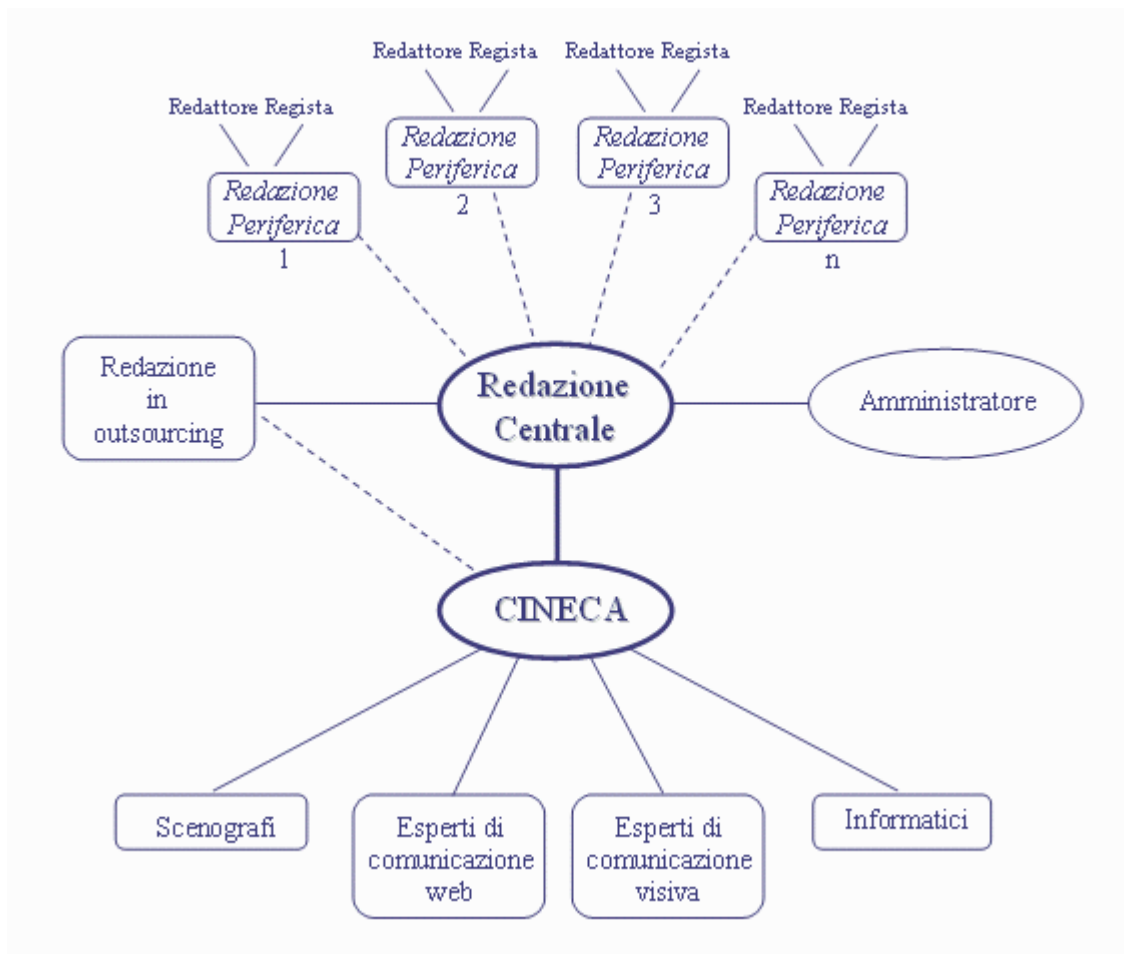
Redattore Regista

Redazione Periferica
1

Redattore Regista

Redazione Periferica
2

Redattore Regista

Redazione Periferica
3

Redattore Regista

Redazione Periferica
n

Redazione in outsourcing

Redazione Centrale

Amministratore

CINECA

Scenografi

Esperti di comunicazione web

Esperti di comunicazione visiva

Informatici